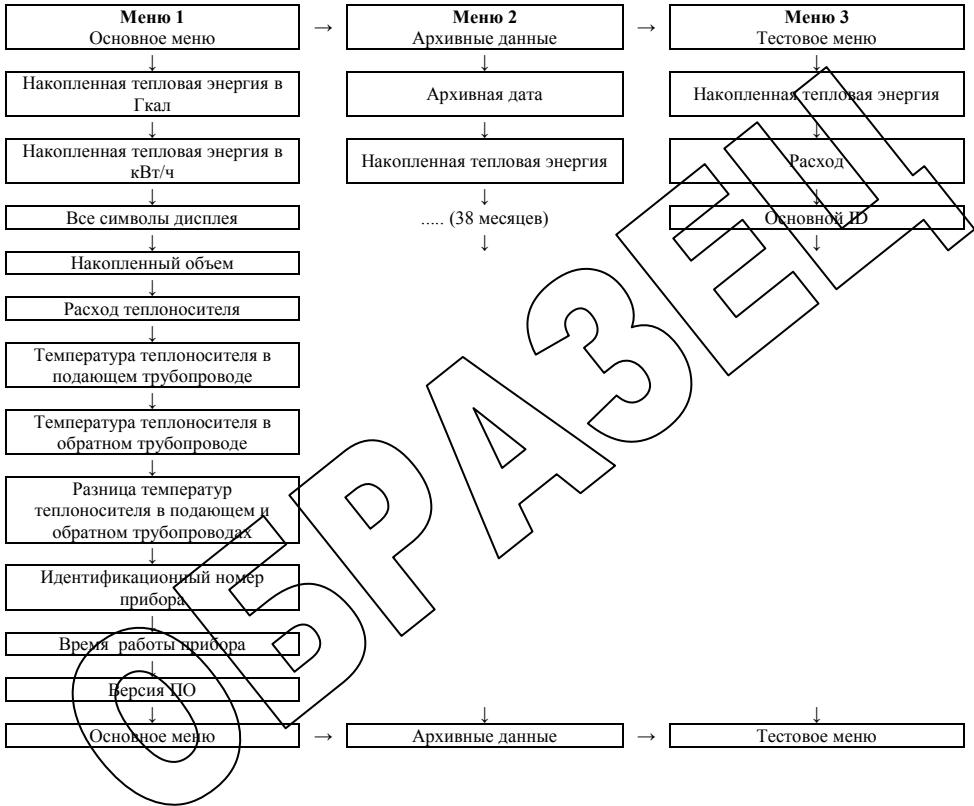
**Меню 1**
Основное меню
→
**Меню 2**
Архивные данные
→
**Меню 3**
Тестовое меню

↓
Накопленная тепловая энергия в Гкал
↓
Накопленная тепловая энергия в кВт/ч
↓
Все символы дисплея
↓
Накопленный объем
↓
Расход теплоносителя
↓
Температура теплоносителя в подающем трубопроводе
↓
Температура теплоносителя в обратном трубопроводе
↓
Разница температур теплоносителя в подающем и обратном трубопроводах
↓
Идентификационный номер прибора
↓
Время работы прибора
↓
Версия ПО
↓
Основное меню
→

↓
Архивная дата
↓
Накопленная тепловая энергия
↓
..... (38 месяцев)
↓

↓
Архивные данные
→

↓
Накопленная тепловая энергия
↓
Расход
↓
Основной ID
↓

↓
Тестовое меню

ОБРАЗЕЦ